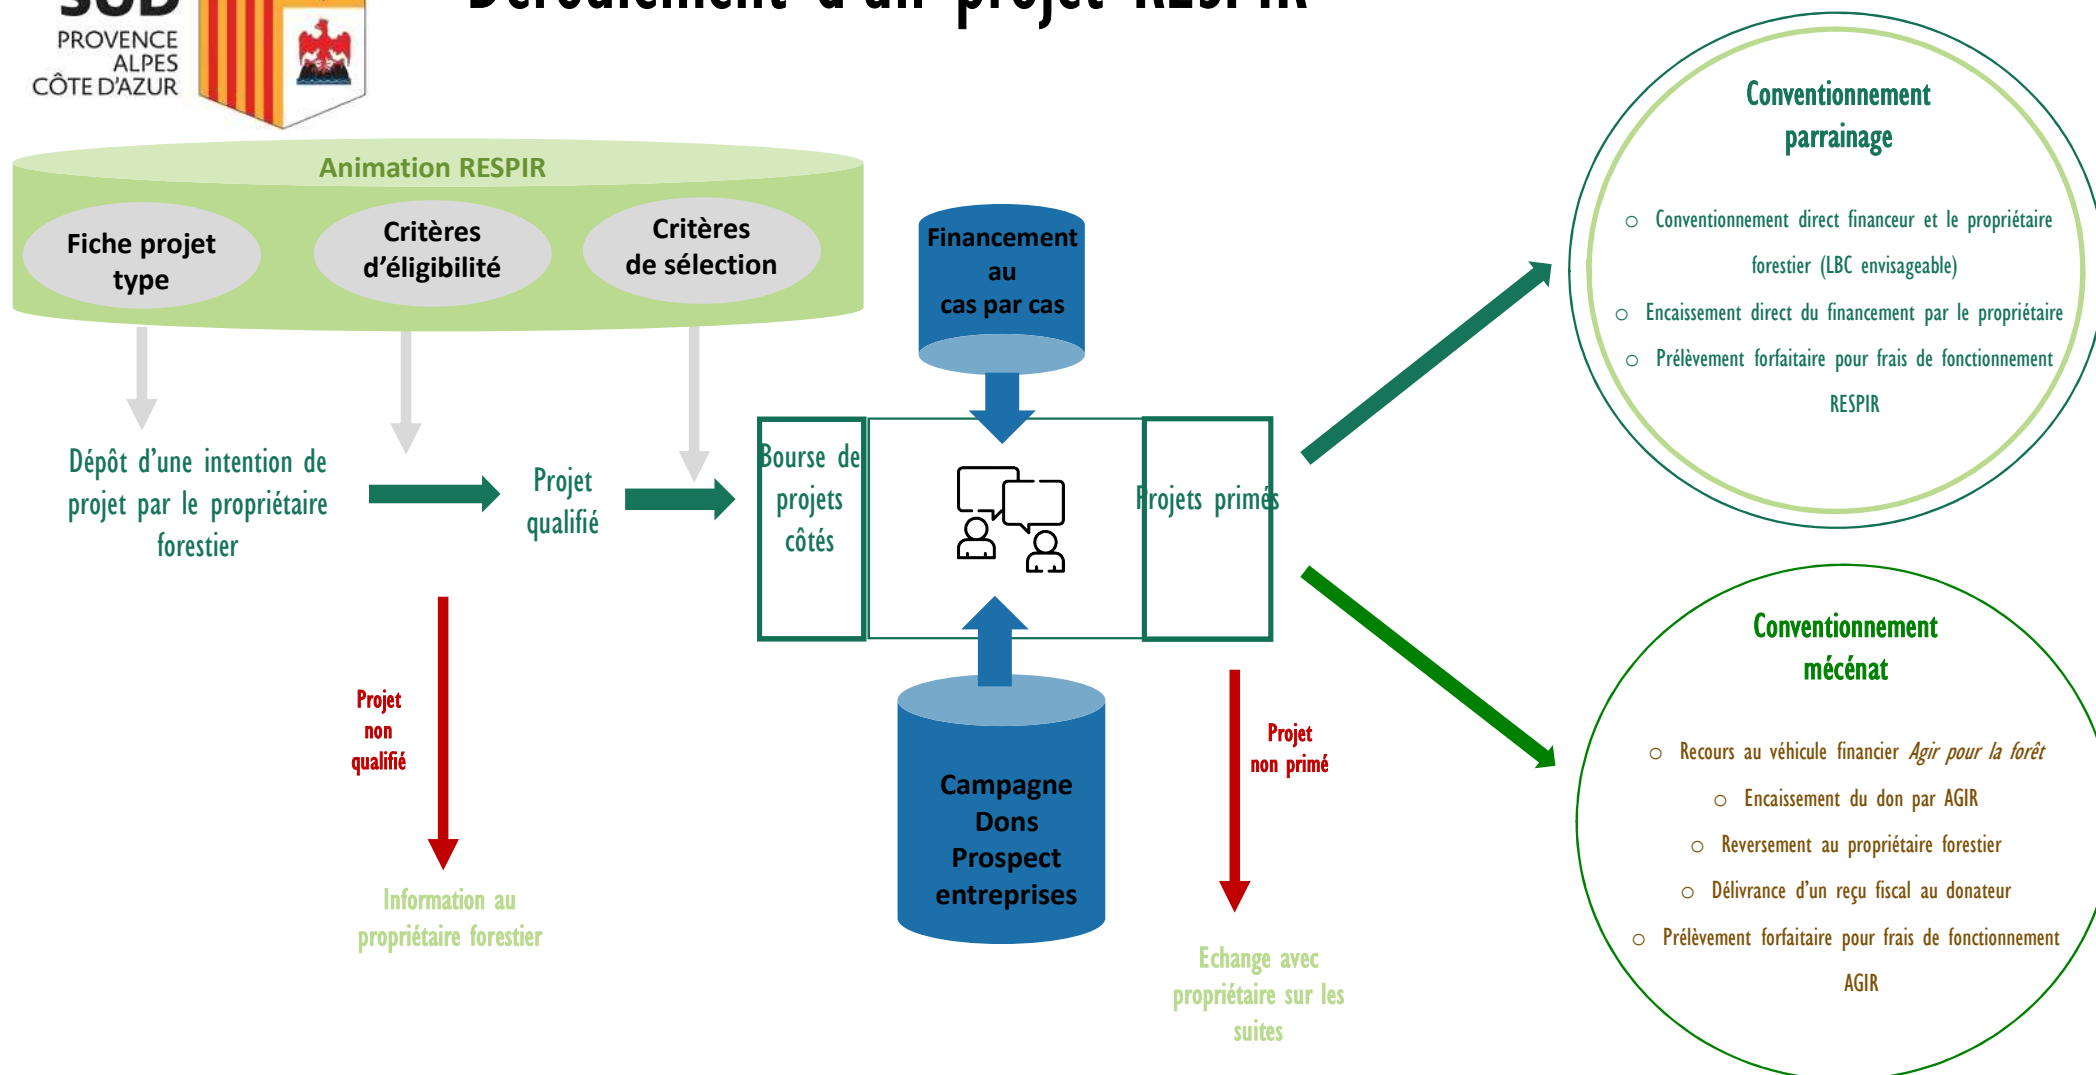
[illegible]
PROVENCE
ALPES
CÔTE D'AZUR

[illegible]

Animation RESPIR

Fiche projet type

Critères d'éligibilité

Critères de sélection

Financement au cas par cas

Dépôt d'une intention de projet par le propriétaire forestier

Projet qualifié

Bourse de projets côtés

Projets primés

Projet non qualifié

Information au propriétaire forestier

Campagne Dons Prospect entreprises

Projet non primé

Echange avec propriétaire sur les suites

Conventionnement parrainage

○ Conventionnement direct financeur et le propriétaire forestier (LBC envisageable)
○ Encaissement direct du financement par le propriétaire
○ Prélèvement forfaitaire pour frais de fonctionnement RESPIR

Conventionnement mécénat

○ Recours au véhicule financier *Agir pour la forêt*
○ Encaissement du don par AGIR
○ Reversement au propriétaire forestier
○ Délivrance d'un reçu fiscal au donateur
○ Prélèvement forfaitaire pour frais de fonctionnement AGIR